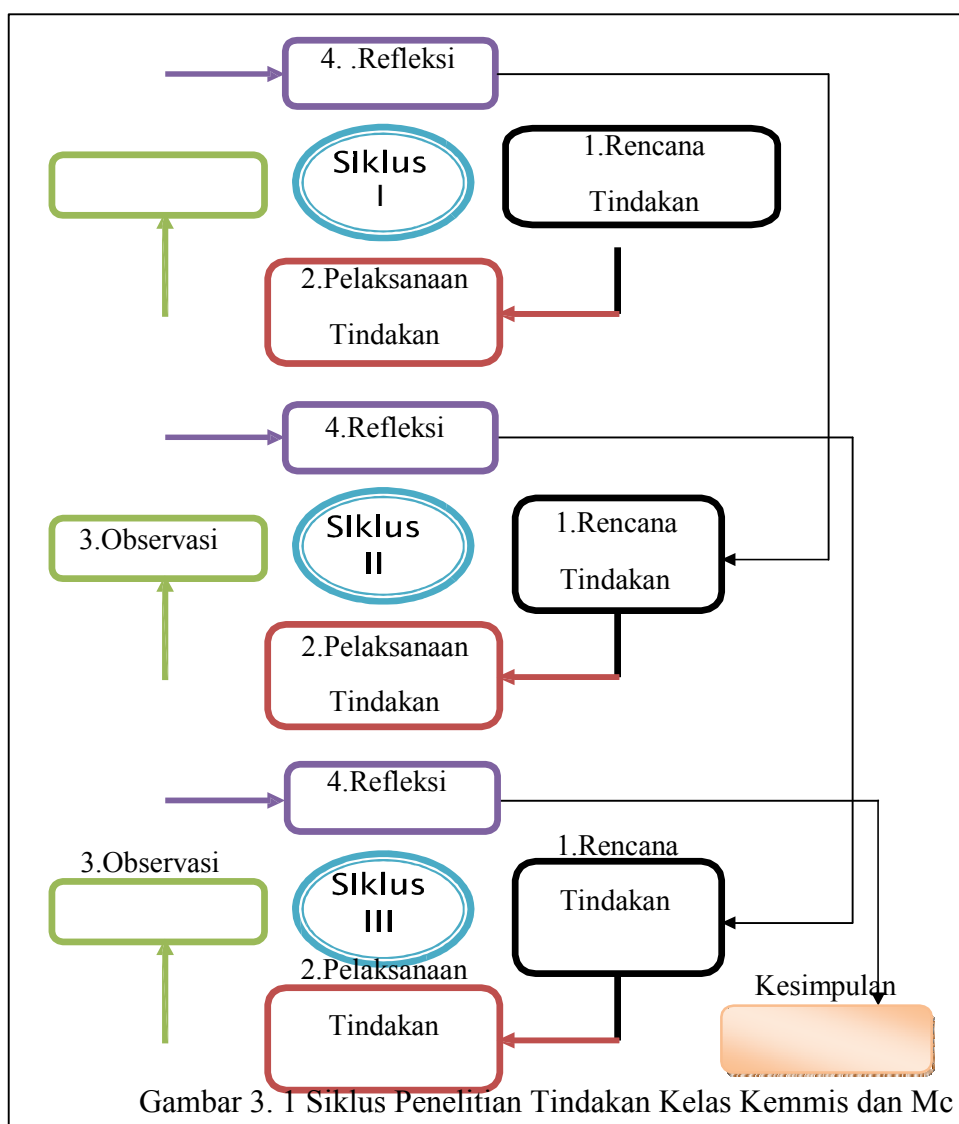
4. .Refleksi

SIklus I

1.Rencana Tindakan

2.Pelaksanaan Tindakan

4.Refleksi

3.Observasi

SIklus II

1.Rencana Tindakan

2.Pelaksanaan Tindakan

4.Refleksi

3.Observasi

1.Rencana Tindakan

SIklus III

2.Pelaksanaan Tindakan

Kesimpulan

Gambar 3. 1 Siklus Penelitian Tindakan Kelas Kemmis dan Mc